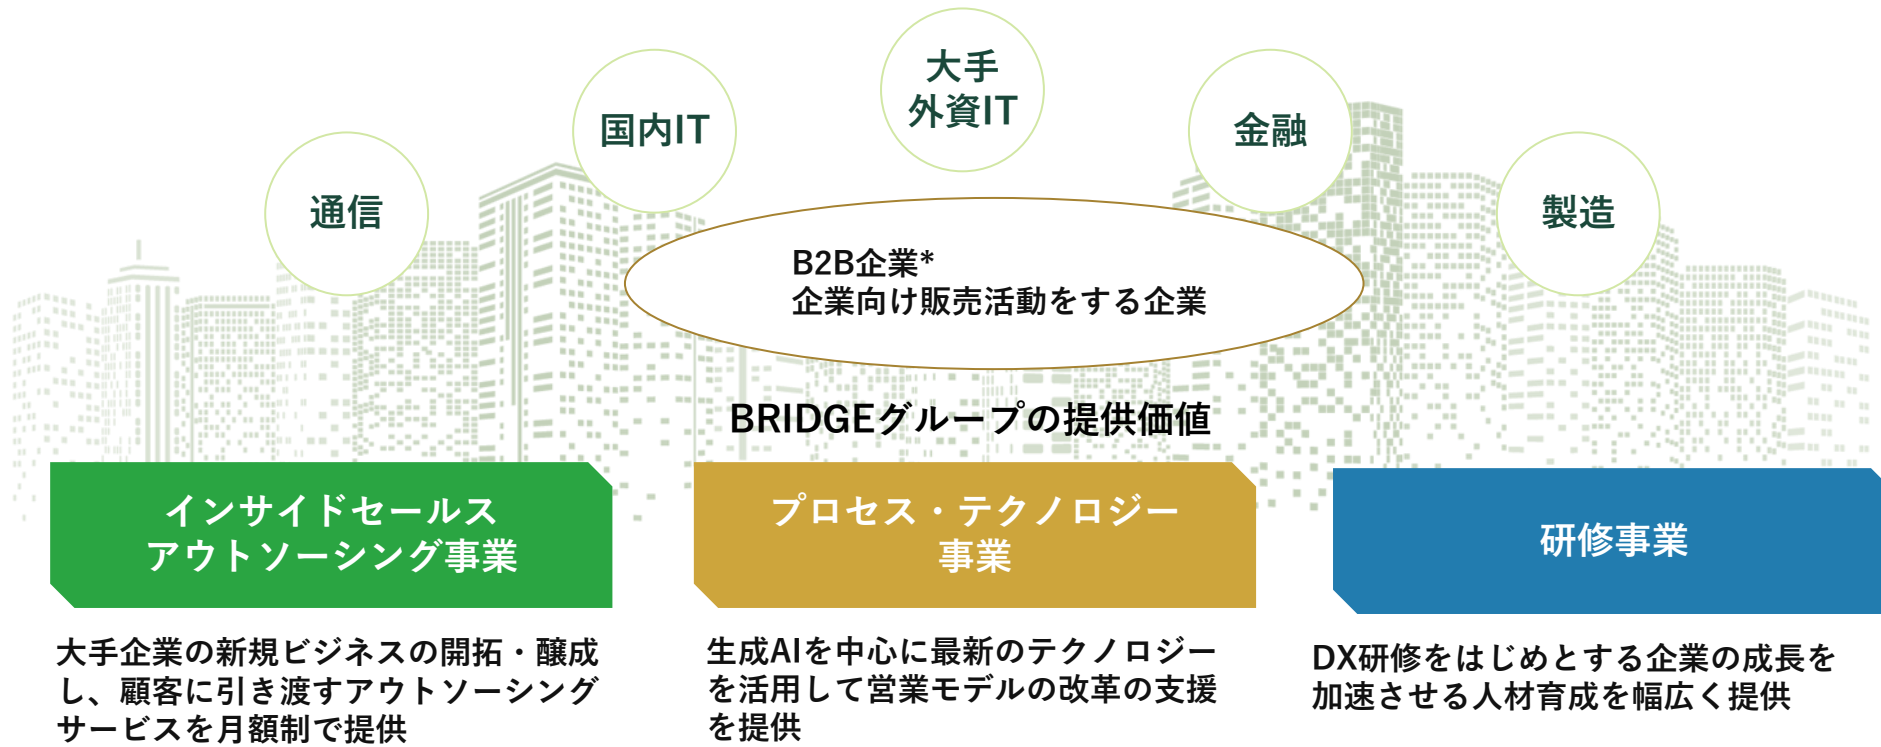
通信

国内IT

大手
外資IT

金融

製造

B2B企業*
企業向け販売活動をする企業

BRIDGEグループの提供価値

インサイドセールス
アウトソーシング事業

大手企業の新規ビジネスの開拓・醸成し、顧客に引き渡すアウトソーシングサービスを月額制で提供

プロセス・テクノロジー
事業

生成AIを中心に最新のテクノロジーを活用して営業モデルの改革の支援を提供

研修事業

DX研修をはじめとする企業の成長を加速させる人材育成を幅広く提供